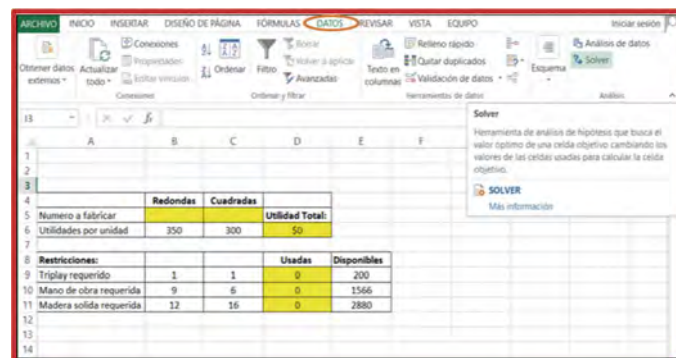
ARCHIVO INICIO INSERTAR DISEÑO DE PÁGINA FÓRMULAS DATOS REVISAR VISTA EQUIPO Iniciar sesión

Obtener datos externos · Actualizar todo · Conexiones Propiedades Editar vínculos Conexiones Ordenar Filtro Borrar Volver a aplicar Avanzadas Ordenar y filtrar Texto en columnas Relleno rápido Quitar duplicados Validación de datos · Herramientas de datos Esquema Análisis de datos Solver Análisis

I3 $f_x$

Solver

Herramienta de análisis de hipótesis que busca el valor óptimo de una celda objetivo cambiando los valores de las celdas usadas para calcular la celda objetivo.

SOLVER
Más información

| | A | B | C | D | E | F |
|---|---|---|---|---|---|---|
| 1 | | | | | | |
| 2 | | | | | | |
| 3 | | | | | | |
| 4 | | Redondas | Cuadradas | | | |
| 5 | Numero a fabricar | | | Utilidad Total: | | |
| 6 | Utilidades por unidad | 350 | 300 | $0 | | |
| 7 | | | | | | |
| 8 | Restricciones: | | | Usadas | Disponibles | |
| 9 | Triplay requerido | 1 | 1 | 0 | 200 | |
| 10 | Mano de obra requerida | 9 | 6 | 0 | 1566 | |
| 11 | Madera solida requerida | 12 | 16 | 0 | 2880 | |
| 12 | | | | | | |
| 13 | | | | | | |
| 14 | | | | | | |